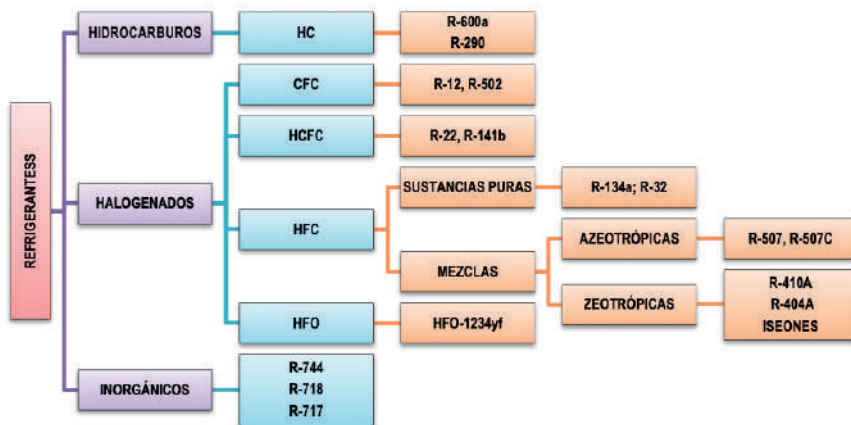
REFRIGERANTESS

HIDROCARBUROS

HC

R-600a
R-290

HALOGENADOS

CFC

R-12, R-502

HCFC

R-22, R-141b

HFC

SUSTANCIAS PURAS

R-134a; R-32

MEZCLAS

AZEOTRÓPICAS

R-507, R-507C

ZEOTRÓPICAS

R-410A
R-404A
ISEONES

HFO

HFO-1234yf

INORGÁNICOS

R-744
R-718
R-717